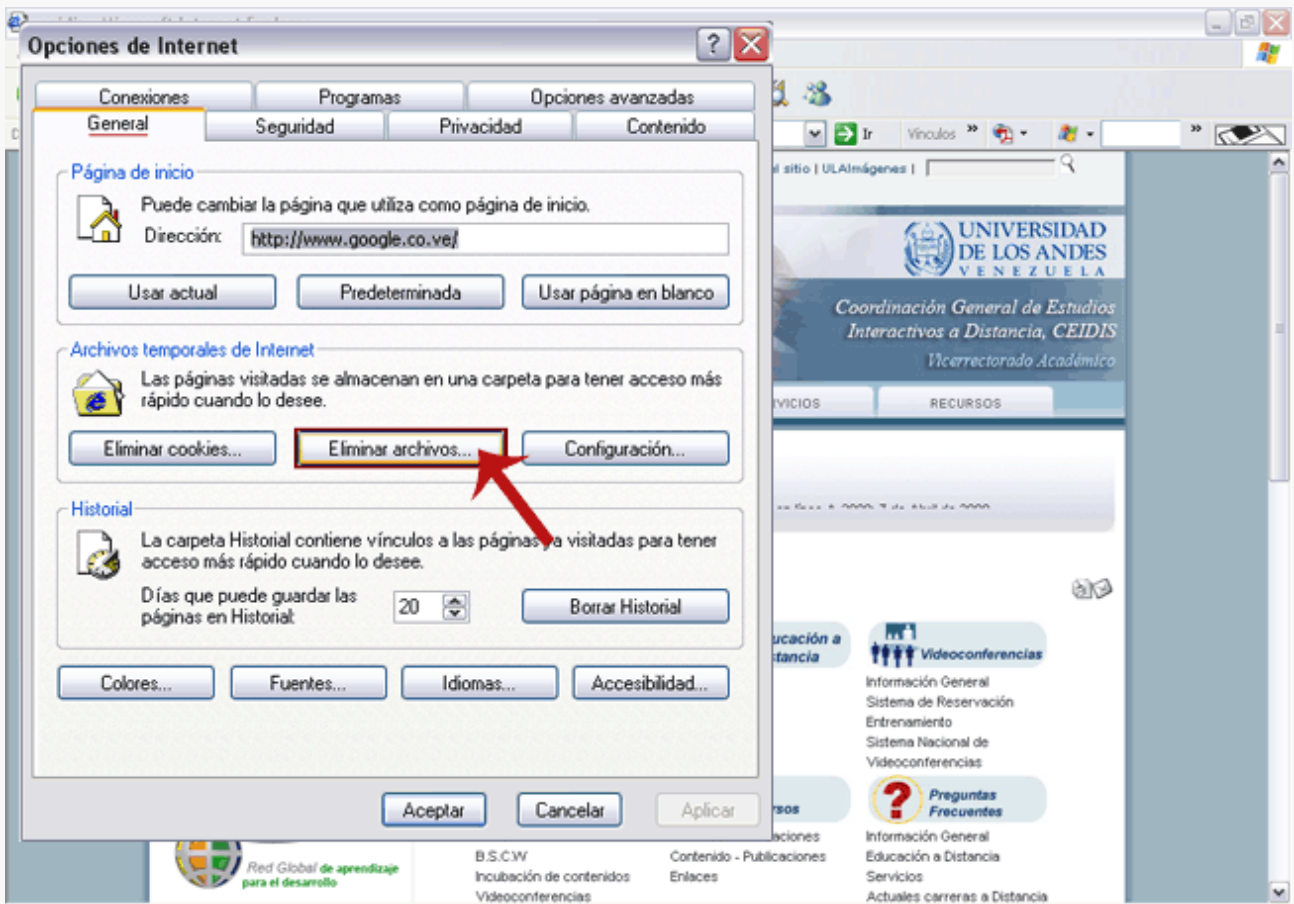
Opciones de Internet

Conexiones
Programas
Opciones avanzadas
General
Seguridad
Privacidad
Contenido

Página de inicio
Puede cambiar la página que utiliza como página de inicio.
Dirección: http://www.google.co.ve/
Usar actual
Predeterminada
Usar página en blanco

Archivos temporales de Internet
Las páginas visitadas se almacenan en una carpeta para tener acceso más rápido cuando lo desee.
Eliminar cookies...
Eliminar archivos...
Configuración...

Historial
La carpeta Historial contiene vínculos a las páginas ya visitadas para tener acceso más rápido cuando lo desee.
Días que puede guardar las páginas en Historial: 20
Borrar Historial

Colores...
Fuentes...
Idiomas...
Accesibilidad...

Aceptar
Cancelar
Aplicar

Ir
Vínculos
l sitio | ULAImágenes |
UNIVERSIDAD DE LOS ANDES VENEZUELA
Coordinación General de Estudios Interactivos a Distancia, CEIDIS
Vicerrectorado Académico
VICIOS
RECURSOS
ucación a istancia
Videoconferencias
Información General
Sistema de Reservación
Entrenamiento
Sistema Nacional de Videoconferencias
rsos
Preguntas Frecuentes
aciones
Información General
Red Global de aprendizaje para el desarrollo
B.S.C.W
Incubación de contenidos
Videoconferencias
Contenido - Publicaciones
Enlaces
Educación a Distancia
Servicios
Actuales carreras a Distancia